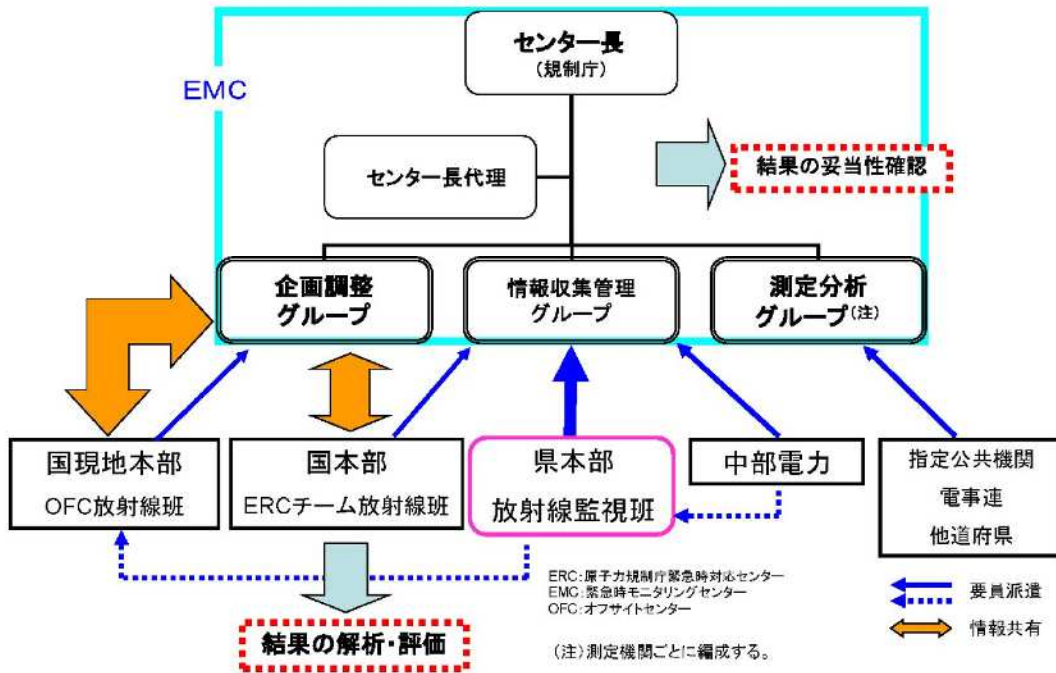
EMC

センター長
（規制庁）

センター長代理

結果の妥当性確認

企画調整
グループ

情報収集管理
グループ

測定分析
グループ（注）

国現地本部
OFC放射線班

国本部
ERCチーム放射線班

県本部
放射線監視班

中部電力

指定公共機関
電事連
他道府県

ERC：原子力規制庁緊急時対応センター
EMC：緊急時モニタリングセンター
OFC：オフサイトセンター

要員派遣
情報共有

結果の解析・評価

（注）測定機関ごとに編成する。